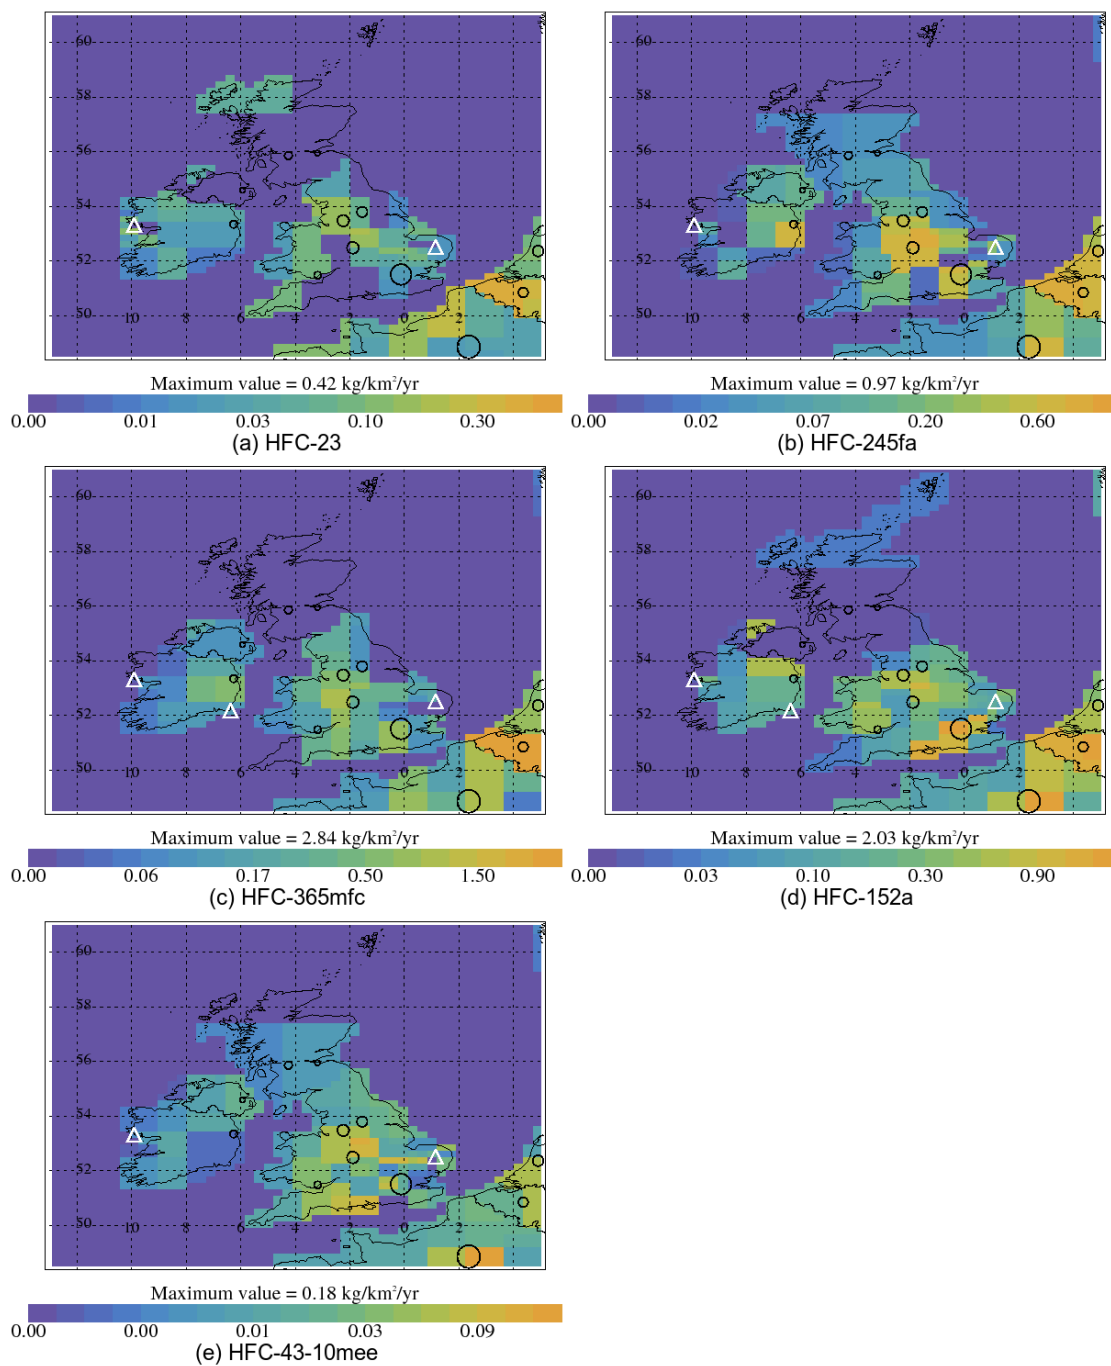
60
58
56
54
52
50
10
8
6
4
2
0
2

Maximum value = 0.42 kg/km$^2$/yr

0.00 0.01 0.03 0.10 0.30

(a) HFC-23

60
58
56
54
52
50
10
8
6
4
2
0
2

Maximum value = 0.97 kg/km$^2$/yr

0.00 0.02 0.07 0.20 0.60

(b) HFC-245fa

60
58
56
54
52
50
10
8
6
4
2
0
2

Maximum value = 2.84 kg/km$^2$/yr

0.00 0.06 0.17 0.50 1.50

(c) HFC-365mfc

60
58
56
54
52
50
10
8
6
4
2
0
2

Maximum value = 2.03 kg/km$^2$/yr

0.00 0.03 0.10 0.30 0.90

(d) HFC-152a

60
58
56
54
52
50
10
8
6
4
2
0
2

Maximum value = 0.18 kg/km$^2$/yr

0.00 0.00 0.01 0.03 0.09

(e) HFC-43-10mee